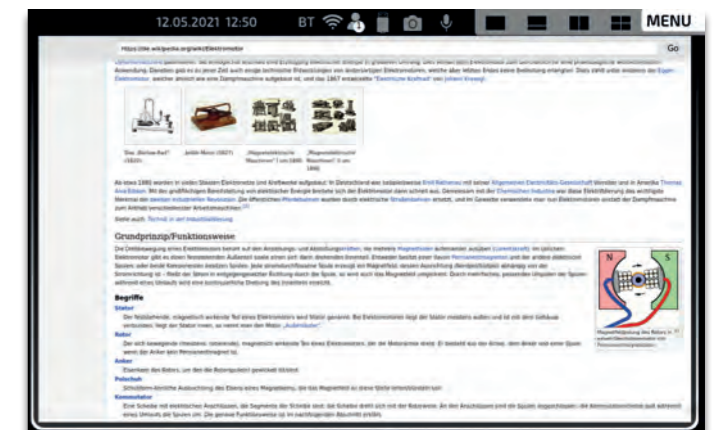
12.05.2021 12:50 BT MENU

https://de.wikipedia.org/wiki/Elektromotor

Go

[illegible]

„Das „Barlow-Rad" (1822) | Jedlik-Motor (1827) | „Magnetelektrische Maschinen" (um 1880) | „Magnetelektrische Maschinen" (um 1880)

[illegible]

Grundprinzip/Funktionsweise

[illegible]

N S

Begriffe

Stator

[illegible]

Rotor

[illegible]

Anker

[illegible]

Polschuh

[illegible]

Kommutator

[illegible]